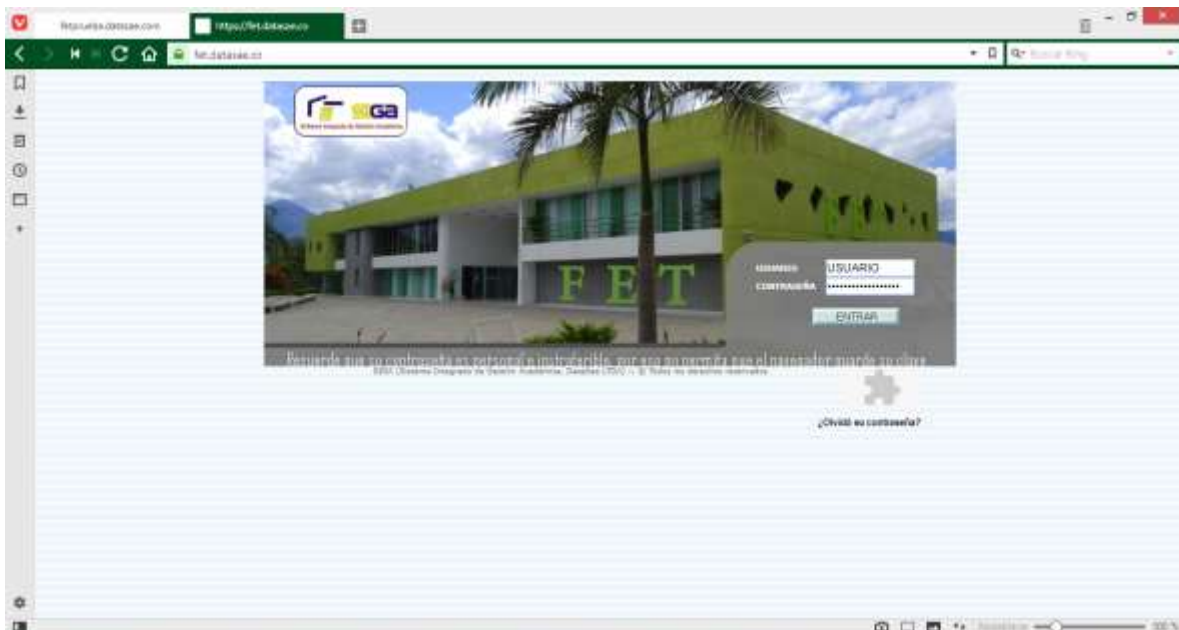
http://unisa.datasae.com

https://fet.datasae.co

fet.datasae.co

SIGA

FET

USUARIO USUARIO

CONTRASEÑA ••••••••••••••••••

ENTRAR

Recuerde que su contraseña es personal e intransferible, por eso no permita que el navegador guarde su clave

SIGA (Sistema Integrado de Gestión Académica. DataSae LTDA) ©. Todos los derechos reservados

¿Olvidó su contraseña?